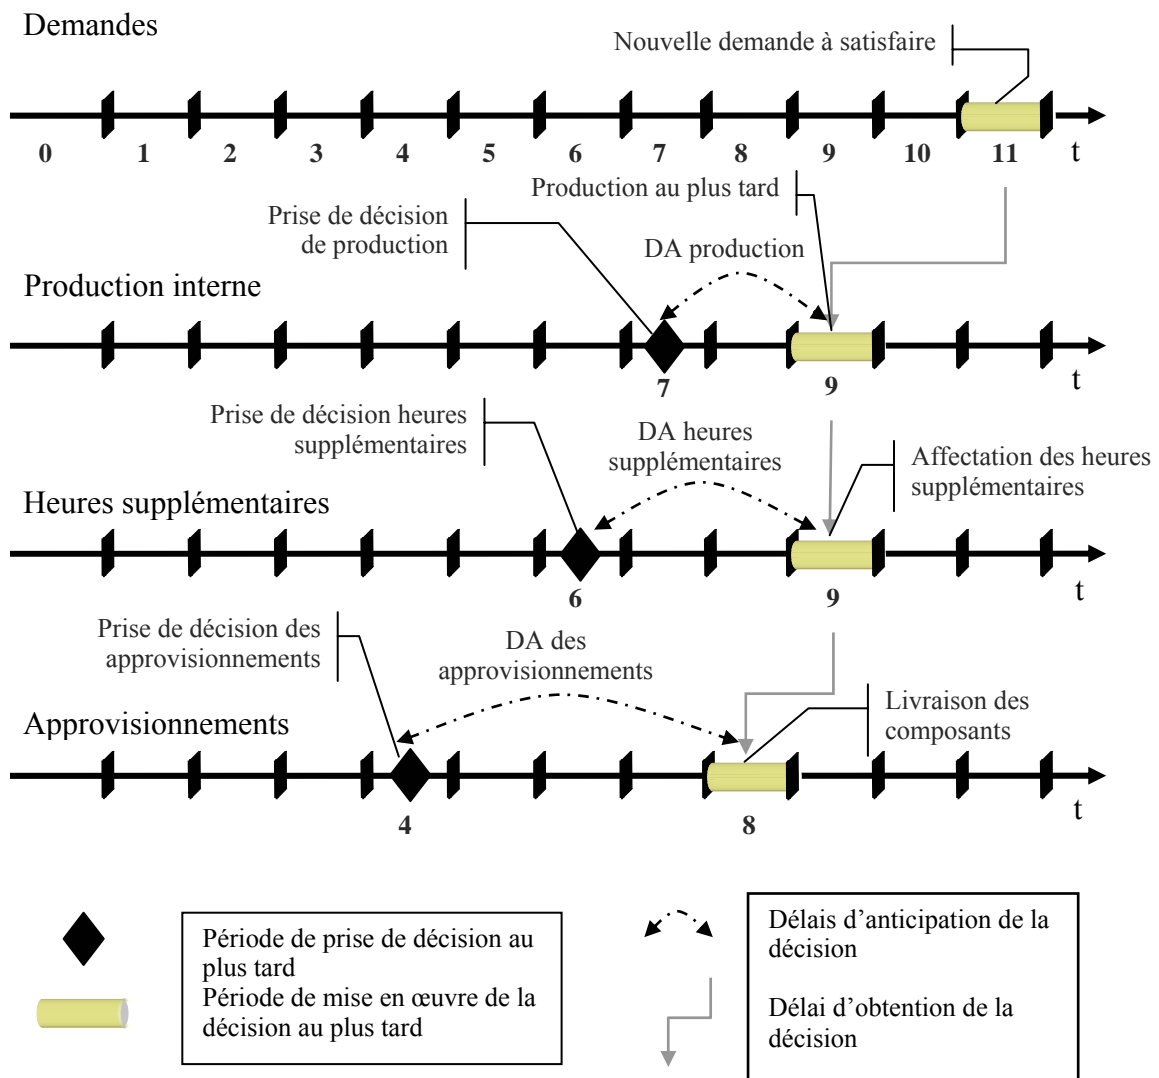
Demandes

Nouvelle demande à satisfaire

0 1 2 3 4 5 6 7 8 9 10 11 t

Production au plus tard

Prise de décision de production

DA production

Production interne

7 9 t

Prise de décision heures supplémentaires

DA heures supplémentaires

Affectation des heures supplémentaires

Heures supplémentaires

6 9 t

Prise de décision des approvisionnements

DA des approvisionnements

Livraison des composants

Approvisionnements

4 8 t

Période de prise de décision au plus tard
Période de mise en œuvre de la décision au plus tard

Délais d'anticipation de la décision

Délai d'obtention de la décision